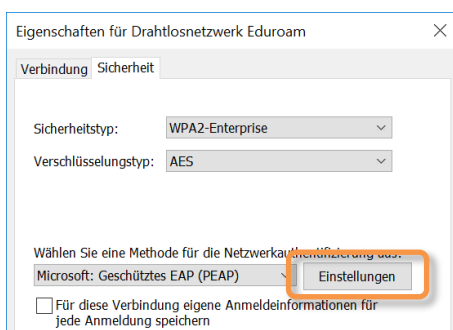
Eigenschaften für Drahtlosnetzwerk Eduroam ×

Verbindung Sicherheit

Sicherheitstyp: WPA2-Enterprise

Verschlüsselungstyp: AES

Wählen Sie eine Methode für die Netzwerkauthentifizierung aus:

Microsoft: Geschütztes EAP (PEAP)

Einstellungen

Für diese Verbindung eigene Anmeldeinformationen für jede Anmeldung speichern